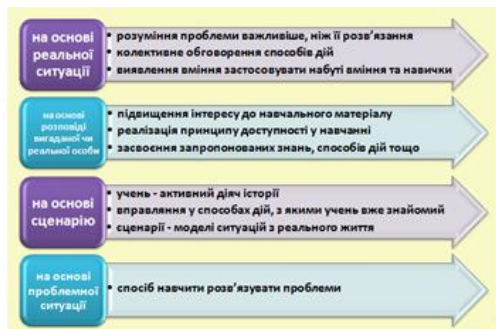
на основі реальної ситуації

• розуміння проблеми важливіше, ніж її розв'язання
• колективне обговорення способів дій
• виявлення вміння застосовувати набуті вміння та навички

на основі розповіді вигаданої чи реальної особи

• підвищення інтересу до навчального матеріалу
• реалізація принципу доступності у навчанні
• засвоєння запропонованих знань, способів дій тощо

на основі сценарію

• учень - активний діяч історії
• вправляння у способах дій, з якими учень вже знайомий
• сценарії - моделі ситуацій з реального життя

на основі проблемної ситуації

• спосіб навчити розв'язувати проблеми